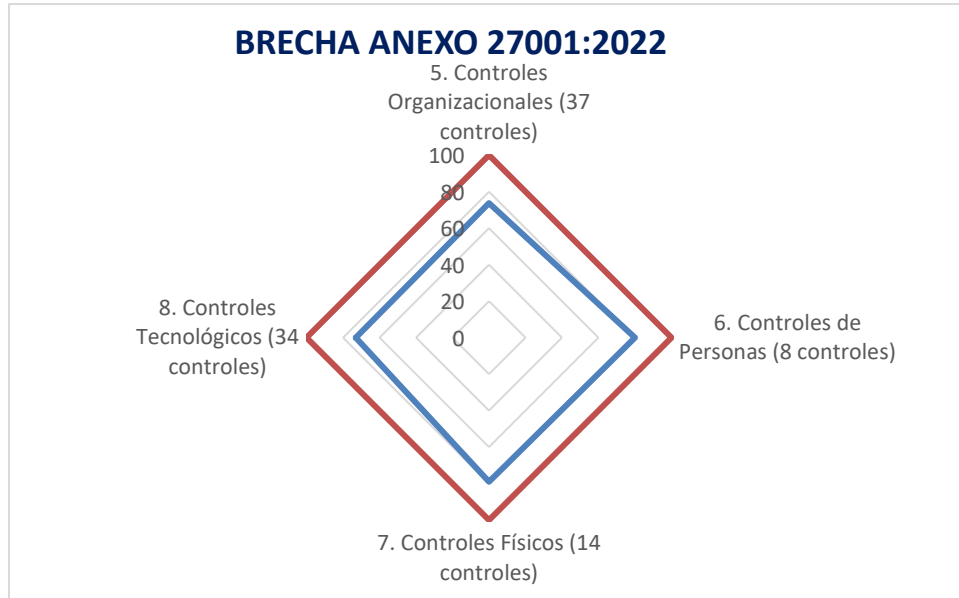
BRECHA ANEXO 27001:2022

5. Controles Organizacionales (37 controles)

100
80
60
40
20
0

6. Controles de Personas (8 controles)

7. Controles Físicos (14 controles)

8. Controles Tecnológicos (34 controles)